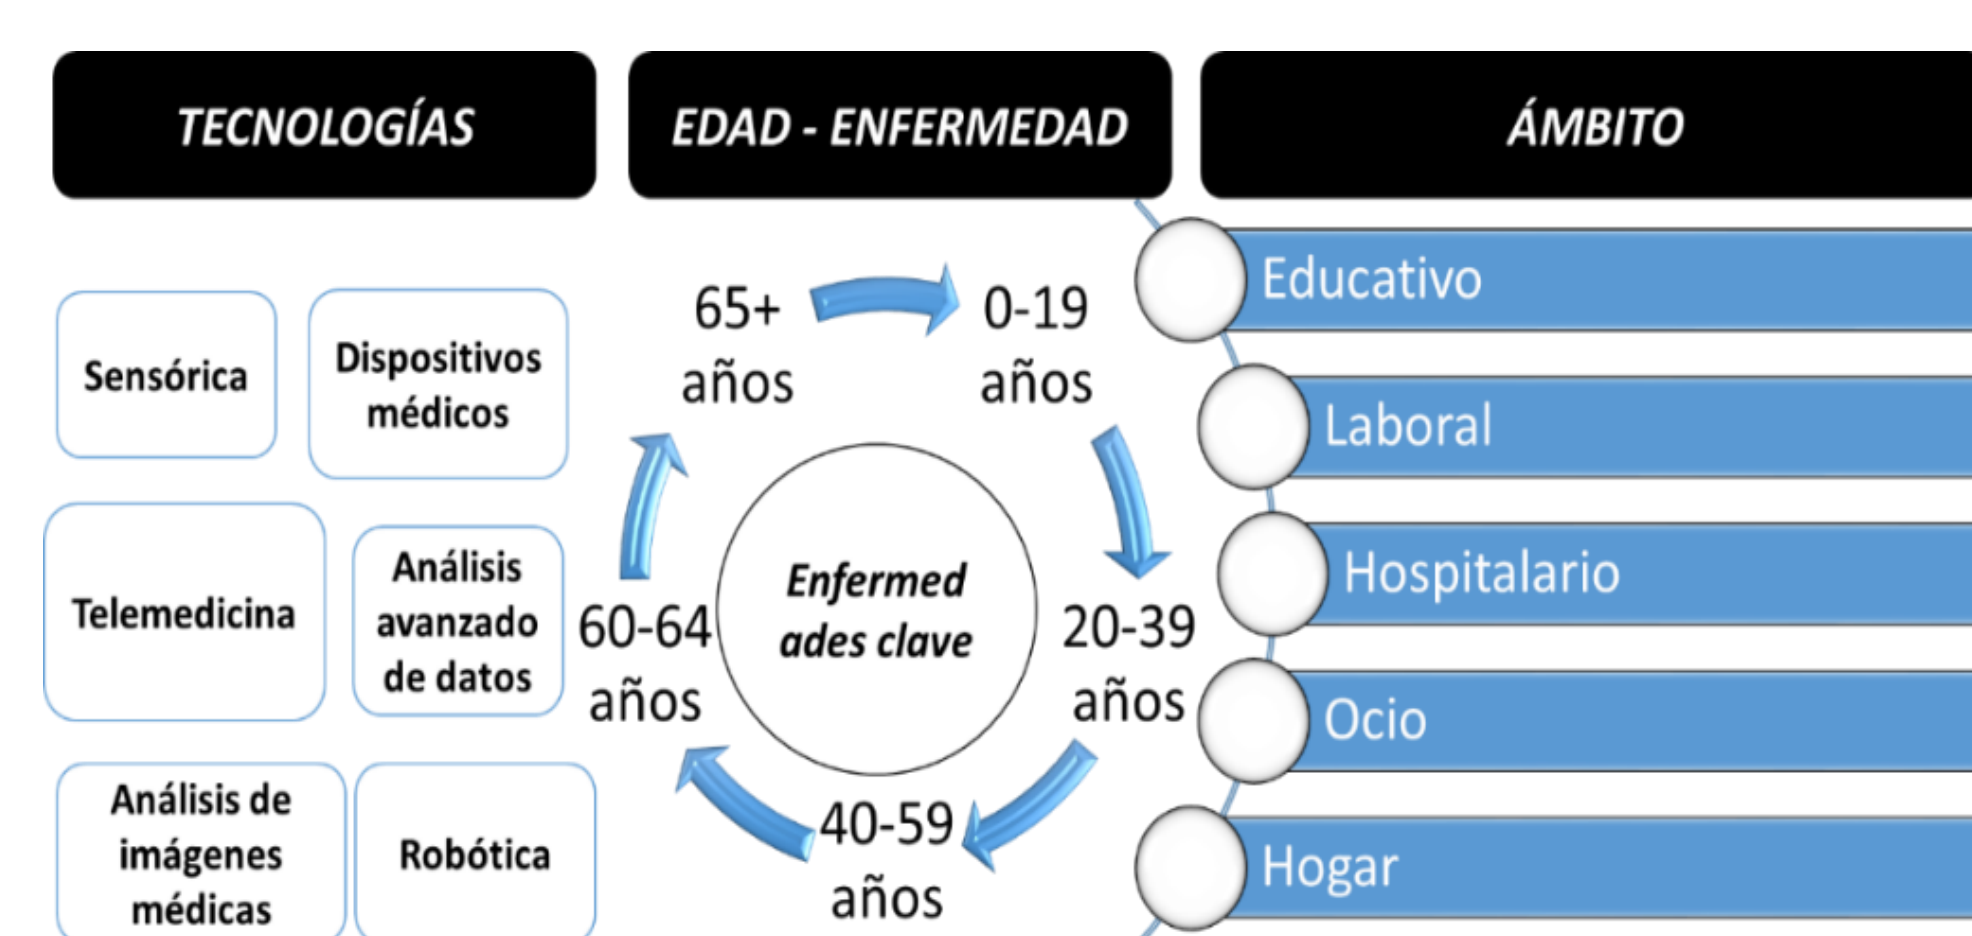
TECNOLOGÍAS

Sensórica

Dispositivos médicos

Telemedicina

Análisis avanzado de datos

Análisis de imágenes médicas

Robótica

EDAD - ENFERMEDAD

65+ años

0-19 años

Enfermed ades clave

60-64 años

20-39 años

40-59 años

ÁMBITO

Educativo

Laboral

Hospitalario

Ocio

Hogar